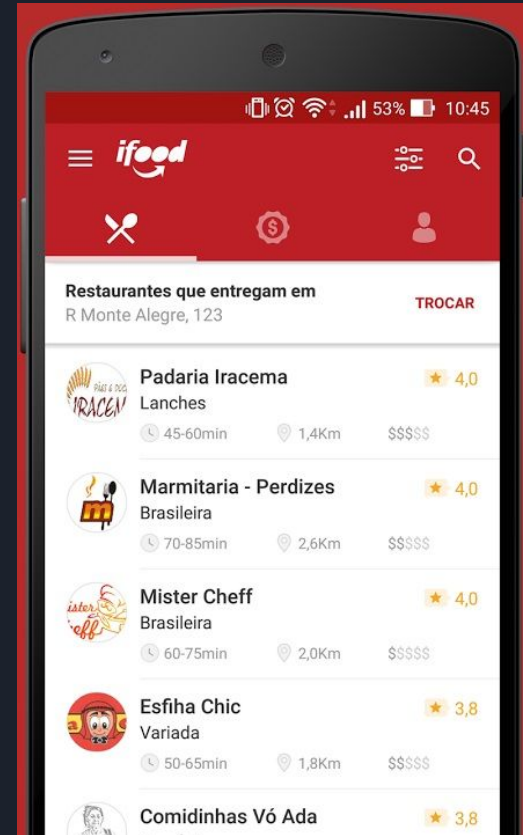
53% 10:45

ifood

Restaurantes que entregam em
R Monte Alegre, 123
TROCAR

IRACEM
Padaria Iracema
Lanches
45-60min 1,4Km $$$$$
4,0

Marmitaria - Perdizes
Brasileira
70-85min 2,6Km $$$$$
4,0

Mister Cheff
Brasileira
60-75min 2,0Km $$$$$
4,0

Esfiha Chic
Variada
50-65min 1,8Km $$$$$
3,8

Comidinhas Vó Ada
3,8